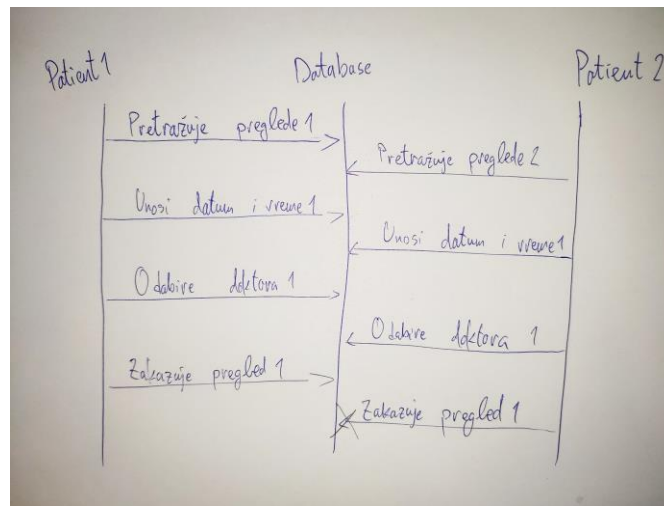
Patient 1

Database

Patient 2

Pretražuje preglede 1

Pretražuje preglede 2

Unosi datum i vreme 1

Unosi datum i vreme 1

Odabire doktora 1

Odabire doktora 1

Zakazuje pregled 1

Zakazuje pregled 1